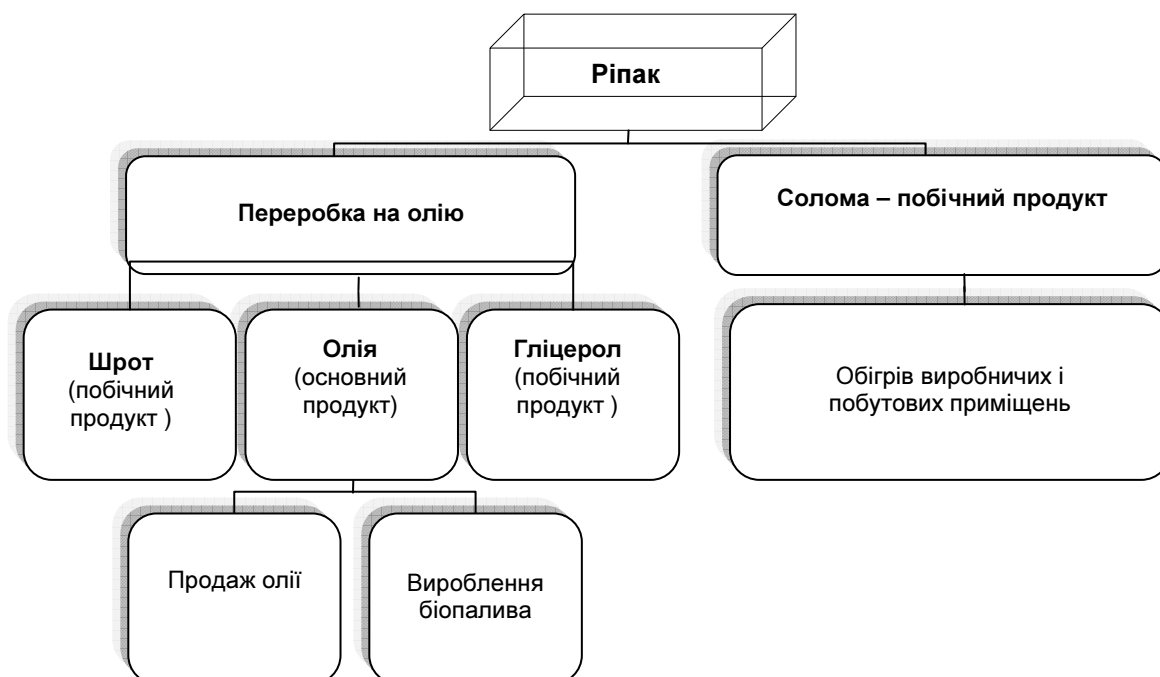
Ріпак

Переробка на олію

Солома – побічний продукт

Шрот (побічний продукт )

Олія (основний продукт)

Гліцерол (побічний продукт )

Обігрів виробничих і побутових приміщень

Продаж олії

Вироблення біопалива